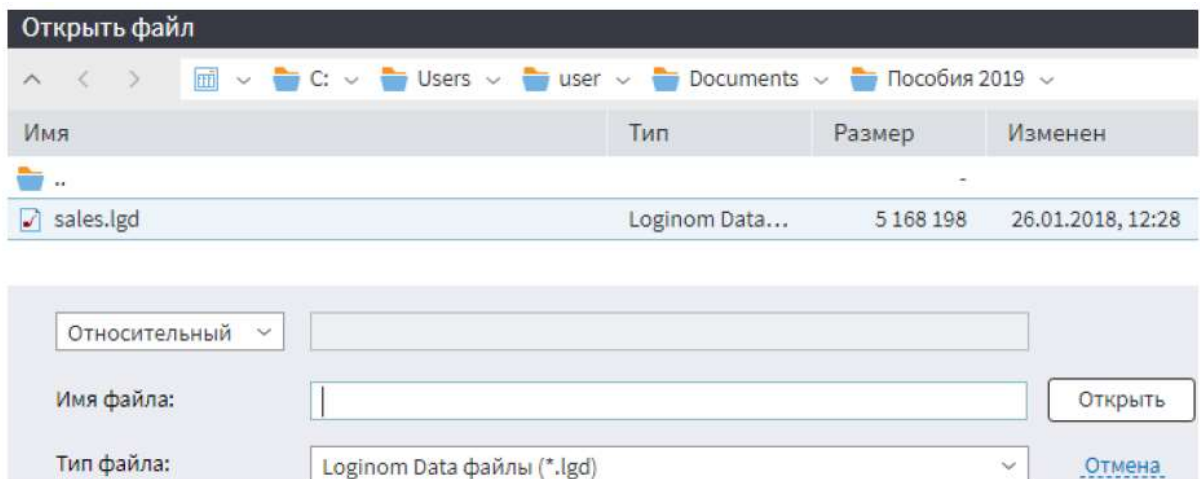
Открыть файл

C: Users user Documents Пособия 2019

| Имя | Тип | Размер | Изменен |
|---|---|---|---|
| .. | | - | |
| sales.lgd | Loginom Data... | 5 168 198 | 26.01.2018, 12:28 |

Относительный

Имя файла:

Открыть

Тип файла: Loginom Data файлы (*.lgd)

Отмена